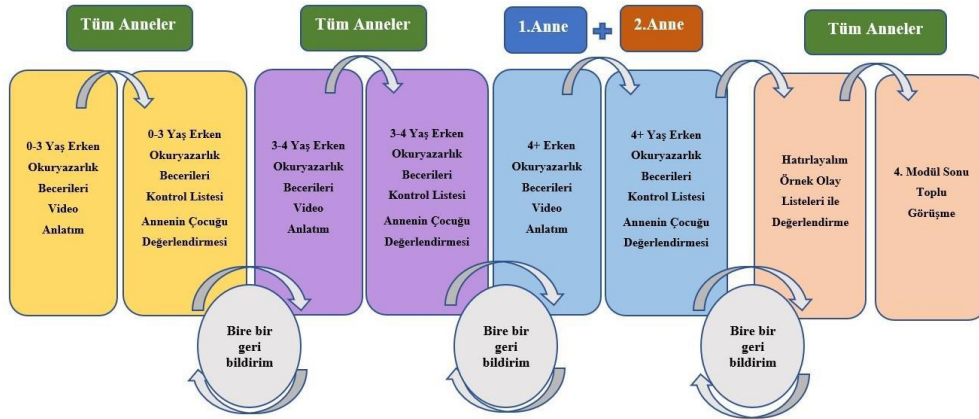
Tüm Anneler

Tüm Anneler

1.Anne

2.Anne

Tüm Anneler

0-3 Yaş Erken Okuryazarlık Becerileri Video Anlatım

0-3 Yaş Erken Okuryazarlık Becerileri Kontrol Listesi Annenin Çocuğu Değerlendirmesi

3-4 Yaş Erken Okuryazarlık Becerileri Video Anlatım

3-4 Yaş Erken Okuryazarlık Becerileri Kontrol Listesi Annenin Çocuğu Değerlendirmesi

4+ Erken Okuryazarlık Becerileri Video Anlatım

4+ Yaş Erken Okuryazarlık Becerileri Kontrol Listesi Annenin Çocuğu Değerlendirmesi

Hatırlayalım Örnek Olay Listeleri ile Değerlendirme

4. Modül Sonu Toplu Görüşme

Bire bir geri bildirim

Bire bir geri bildirim

Bire bir geri bildirim